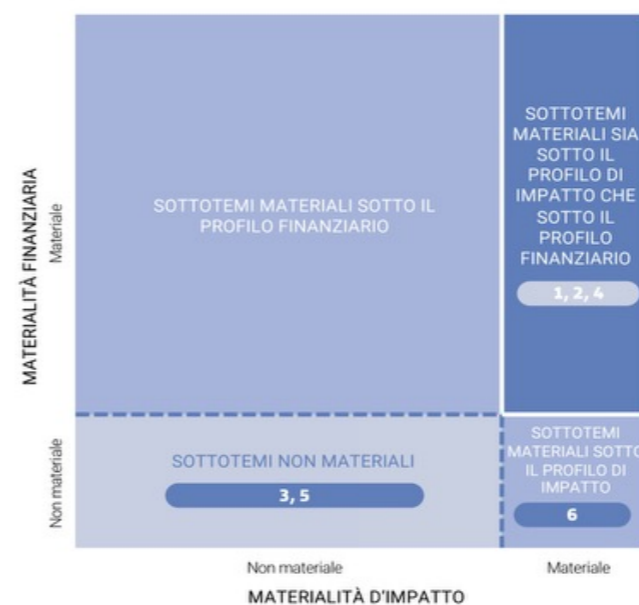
MATERIALITÀ FINANZIARIA

Materiale

Non materiale

SOTTOTEMI MATERIALI SOTTO IL PROFILO FINANZIARIO

SOTTOTEMI MATERIALI SIA SOTTO IL PROFILO DI IMPATTO CHE SOTTO IL PROFILO FINANZIARIO

1, 2, 4

SOTTOTEMI NON MATERIALI

3, 5

SOTTOTEMI MATERIALI SOTTO IL PROFILO DI IMPATTO

6

Non materiale

Materiale

MATERIALITÀ D'IMPATTO